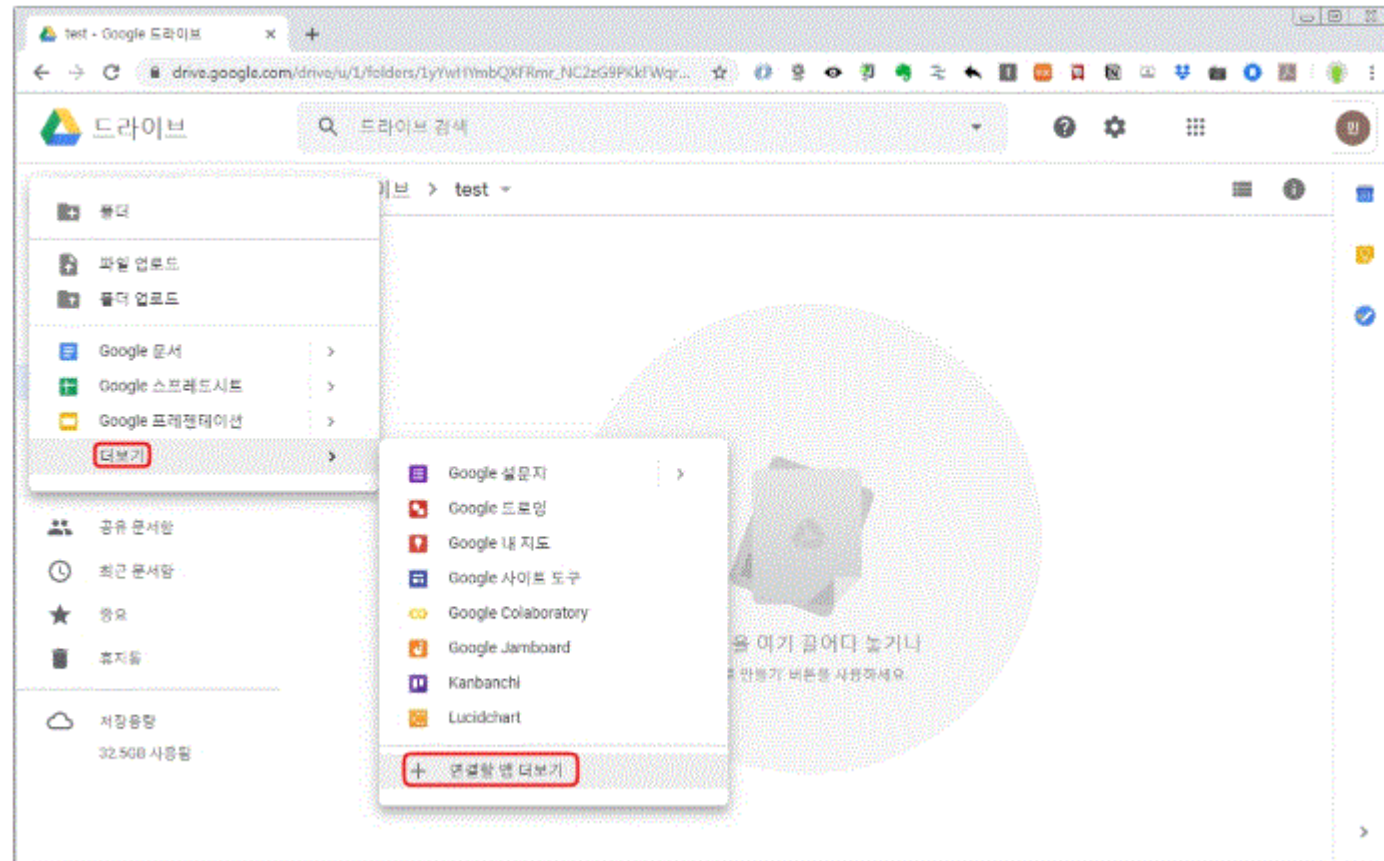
test - Google 드라이브
drive.google.com/drive/u/1/folders/1yYwtYmbQXFRmr_NC2zG9PKkfWqr...

드라이브
드라이브 검색

이브 > test

폴더
파일 업로드
폴더 업로드
Google 문서
Google 스프레드시트
Google 프레젠테이션
더보기

Google 설문지
Google 드로잉
Google 내 지도
Google 사이트 도구
Google Colaboratory
Google Jamboard
Kanbanchi
Lucidchart
연결할 앱 더보기

공유 문서함
최근 문서함
중요
휴지통
저장용량
32.5GB 사용됨

을 여기 끌어다 놓거나
'새로 만들기' 버튼을 사용하세요.